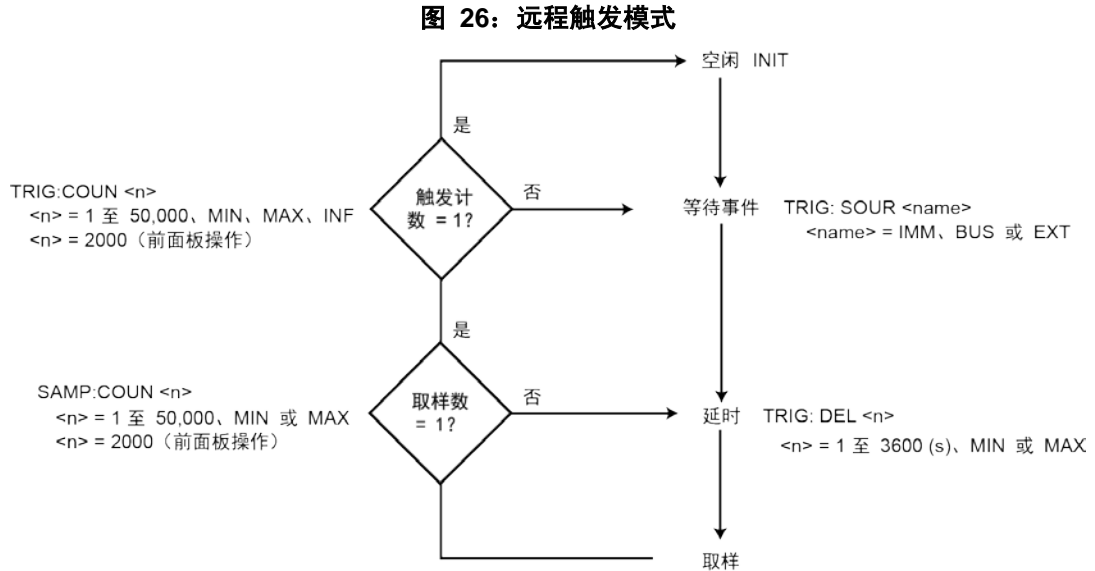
图 26：远程触发模式

空闲 INIT

是

TRIG:COUN <n>
<n> = 1 至 50,000、MIN、MAX、INF
<n> = 2000（前面板操作）

触发计数 = 1?

否

等待事件 TRIG: SOUR <name>
<name> = IMM、BUS 或 EXT

是

SAMP:COUN <n>
<n> = 1 至 50,000、MIN 或 MAX
<n> = 2000（前面板操作）

取样数 = 1?

否

延时 TRIG: DEL <n>
<n> = 1 至 3600 (s)、MIN 或 MAX

取样